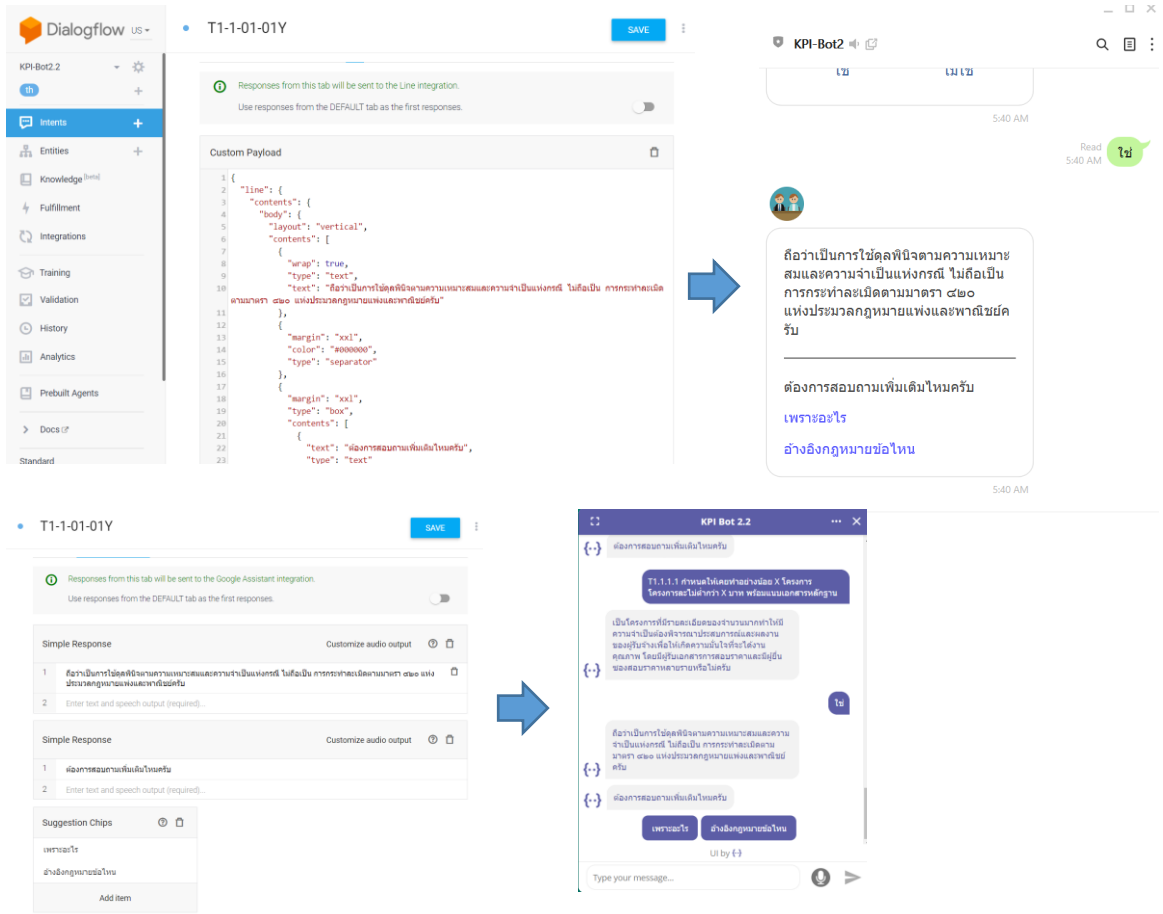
Dialogflow US

KPI-Bot2.2

th

Intents

Entities

Knowledge [beta]

Fulfillment

Integrations

Training

Validation

History

Analytics

Prebuilt Agents

Docs

Standard

T1-1-01-01Y

SAVE

Responses from this tab will be sent to the Line integration.

Use responses from the DEFAULT tab as the first responses.

Custom Payload

```
1 {
2   "line": {
3     "contents": {
4       "body": {
5         "layout": "vertical",
6         "contents": [
7           {
8             "wrap": true,
9             "type": "text",
10            "text": "ถือว่าเป็นการใช้ดุลพินิจตามความเหมาะสมและความจำเป็นแห่งกรณี ไม่ถือเป็น การกระทำละเมิดตามมาตรา ๔๒๐ แห่งประมวลกฎหมายแพ่งและพาณิชย์ครับ"
11          },
12          {
13            "margin": "xxl",
14            "color": "#000000",
15            "type": "separator"
16          },
17          {
18            "margin": "xxl",
19            "type": "box",
20            "contents": [
21              {
22                "text": "ต้องการสอบถามเพิ่มเติมไหมครับ",
23                "type": "text"
```

KPI-Bot2

ใช่ ไม่ใช่

5:40 AM

Read
5:40 AM

ใช่

ถือว่าเป็นการใช้ดุลพินิจตามความเหมาะสมและความจำเป็นแห่งกรณี ไม่ถือเป็นการกระทำละเมิดตามมาตรา ๔๒๐ แห่งประมวลกฎหมายแพ่งและพาณิชย์ครับ

ต้องการสอบถามเพิ่มเติมไหมครับ

เพราะอะไร

อ้างอิงกฎหมายข้อไหน

5:40 AM

T1-1-01-01Y

SAVE

Responses from this tab will be sent to the Google Assistant integration.

Use responses from the DEFAULT tab as the first responses.

Simple Response

Customize audio output

1 ถือว่าเป็นการใช้ดุลพินิจตามความเหมาะสมและความจำเป็นแห่งกรณี ไม่ถือเป็น การกระทำละเมิดตามมาตรา ๔๒๐ แห่งประมวลกฎหมายแพ่งและพาณิชย์ครับ

2 Enter text and speech output (required)...

Simple Response

Customize audio output

1 ต้องการสอบถามเพิ่มเติมไหมครับ

2 Enter text and speech output (required)...

Suggestion Chips

เพราะอะไร

อ้างอิงกฎหมายข้อไหน

Add item

KPI Bot 2.2

ต้องการสอบถามเพิ่มเติมไหมครับ

T1.1.1.1 กำหนดให้เคยทำอย่างน้อย X โครงการ โครงการละไม่ต่ำกว่า X บาท พร้อมแนบเอกสารหลักฐาน

เป็นโครงการที่มีรายละเอียดของจำนวนมากทำให้มีความจำเป็นต้องพิจารณาประสบการณ์และผลงานของผู้รับจ้างเพื่อให้เกิดความมั่นใจว่าจะได้งานคุณภาพ โดยมีผู้รับเอกสารการสอบราคาและมีผู้ยื่นซองสอบราคาหลายรายหรือไม่ครับ

ใช่

ถือว่าเป็นการใช้ดุลพินิจตามความเหมาะสมและความจำเป็นแห่งกรณี ไม่ถือเป็น การกระทำละเมิดตามมาตรา ๔๒๐ แห่งประมวลกฎหมายแพ่งและพาณิชย์ครับ

ต้องการสอบถามเพิ่มเติมไหมครับ

เพราะอะไร

อ้างอิงกฎหมายข้อไหน

UI by

Type your message...